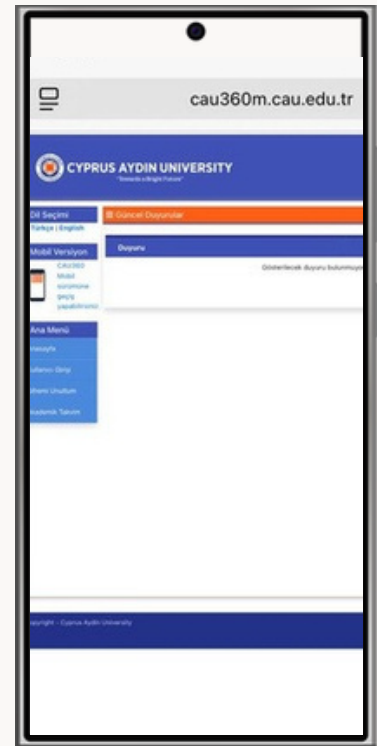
cau360m.cau.edu.tr

CYPRUS AYDIN UNIVERSITY

"Towards a Bright Future"

Dil Seçimi

Türkçe | English

Mobil Versiyon

CAU360 Mobil sürümüne geçiş yapabilirsiniz

Ana Menü

Anasayfa

Kullanıcı Girişi

Şifremi Unuttum

Akademik Takvim

Güncel Duyurular

Duyuru

Gösterilecek duyuru bulunmuyor

Copyright - Cyprus Aydin University